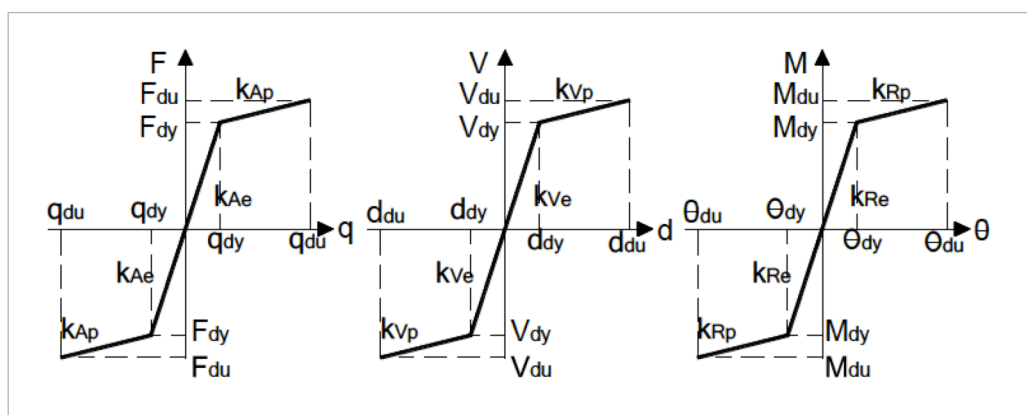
F
$F_{du}$
$k_{Ap}$
$F_{dy}$
$k_{Ae}$
$q_{du}$
$q_{dy}$
$q_{dy}$
$q_{du}$
q
$k_{Ae}$
$k_{Ap}$
$F_{dy}$
$F_{du}$

V
$V_{du}$
$k_{Vp}$
$V_{dy}$
$k_{Ve}$
$d_{du}$
$d_{dy}$
$d_{dy}$
$d_{du}$
d
$k_{Ve}$
$k_{Vp}$
$V_{dy}$
$V_{du}$

M
$M_{du}$
$k_{Rp}$
$M_{dy}$
$k_{Re}$
$\theta_{du}$
$\theta_{dy}$
$\theta_{dy}$
$\theta_{du}$
$\theta$
$k_{Re}$
$k_{Rp}$
$M_{dy}$
$M_{du}$